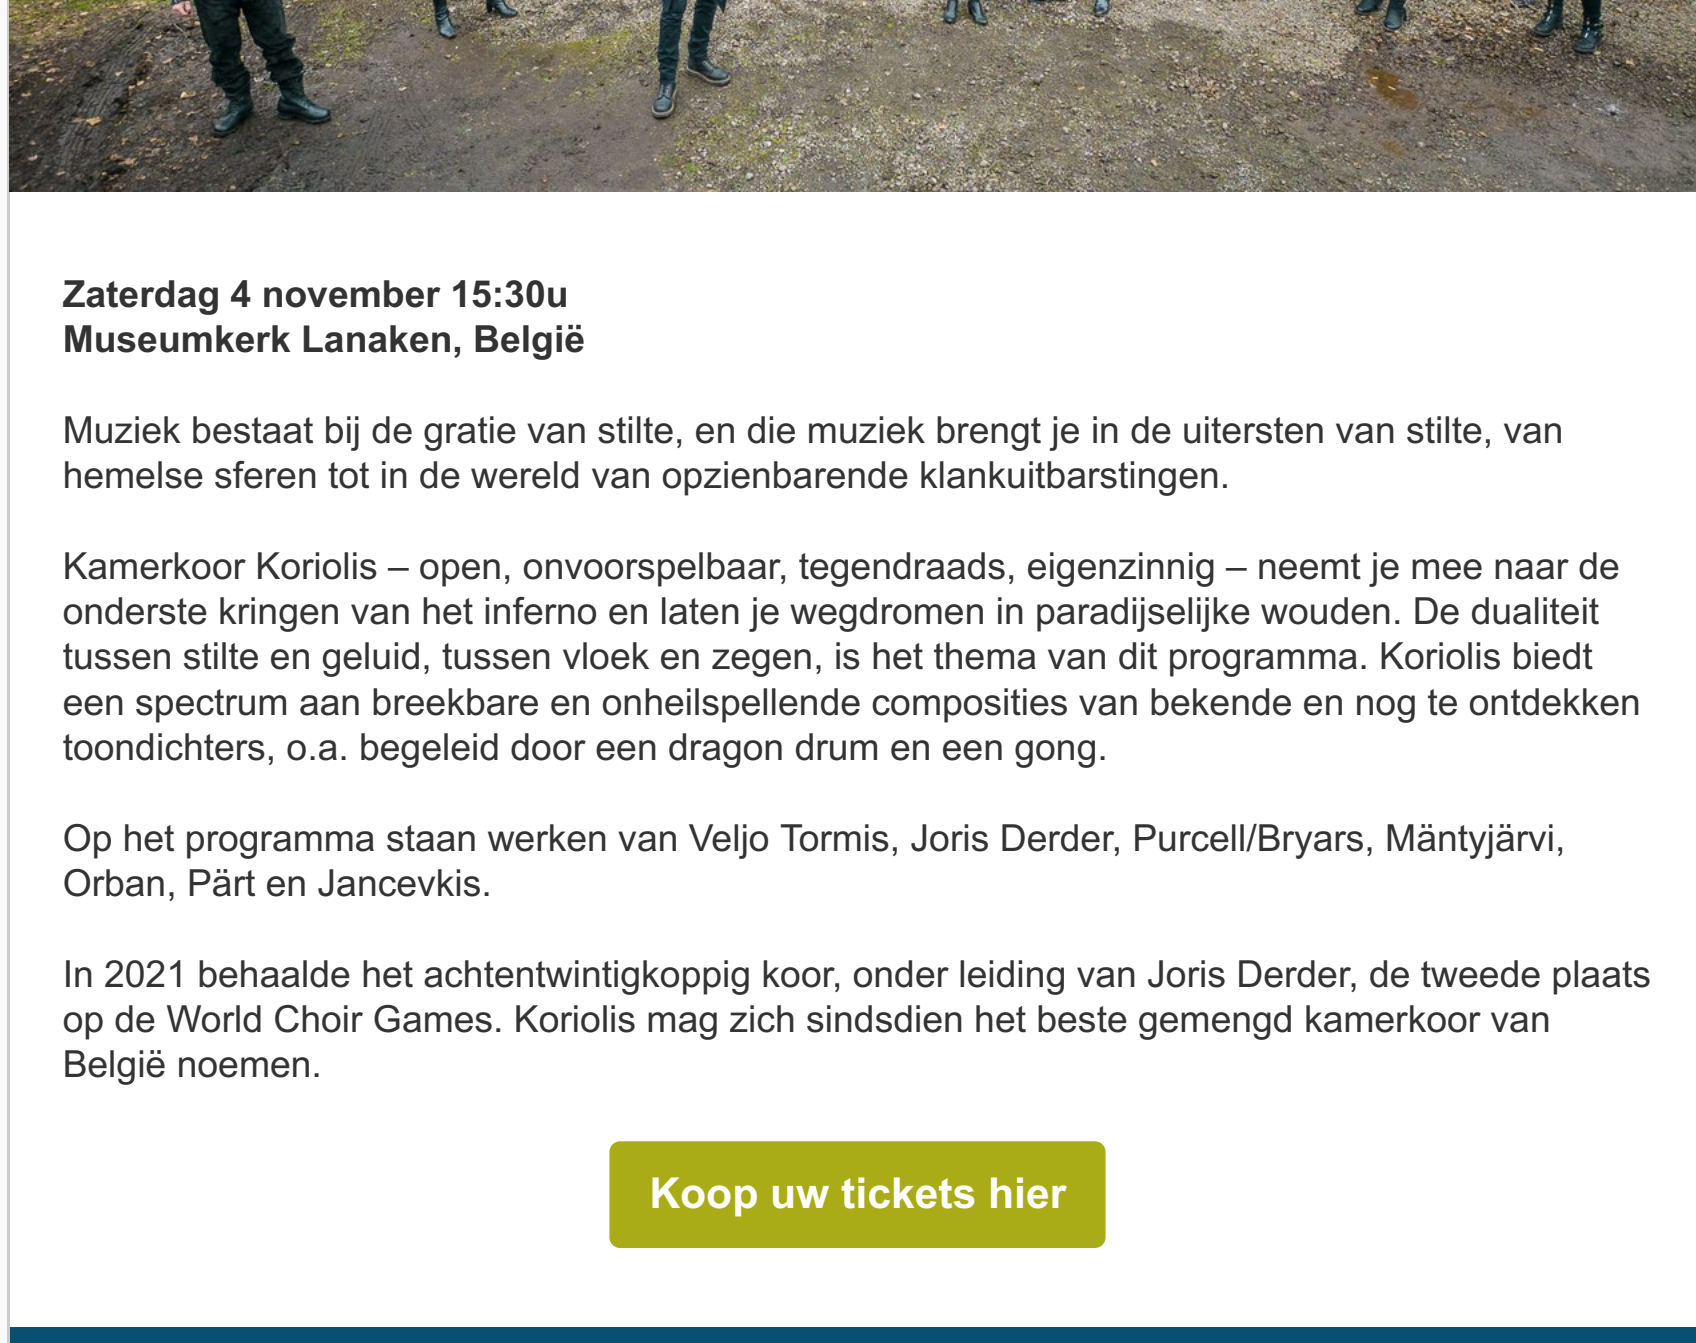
**Zaterdag 4 november 15:30u**
**Museumkerk Lanaken, België**

Muziek bestaat bij de gratie van stilte, en die muziek brengt je in de uitersten van stilte, van hemelse sferen tot in de wereld van opzienbarende klankuitbarstingen.

Kamerkoor Koriolis – open, onvoorspelbaar, tegendraads, eigenzinnig – neemt je mee naar de onderste kringen van het inferno en laten je wegdromen in paradijselijke wouden. De dualiteit tussen stilte en geluid, tussen vloek en zegen, is het thema van dit programma. Koriolis biedt een spectrum aan breekbare en onheilspellende composities van bekende en nog te ontdekken toondichters, o.a. begeleid door een dragon drum en een gong.

Op het programma staan werken van Veljo Tormis, Joris Derder, Purcell/Bryars, Mäntyjärvi, Orban, Pärt en Jancevkis.

In 2021 behaalde het achtentwintigkoppig koor, onder leiding van Joris Derder, de tweede plaats op de World Choir Games. Koriolis mag zich sindsdien het beste gemengd kamerkoor van België noemen.

Koop uw tickets hier